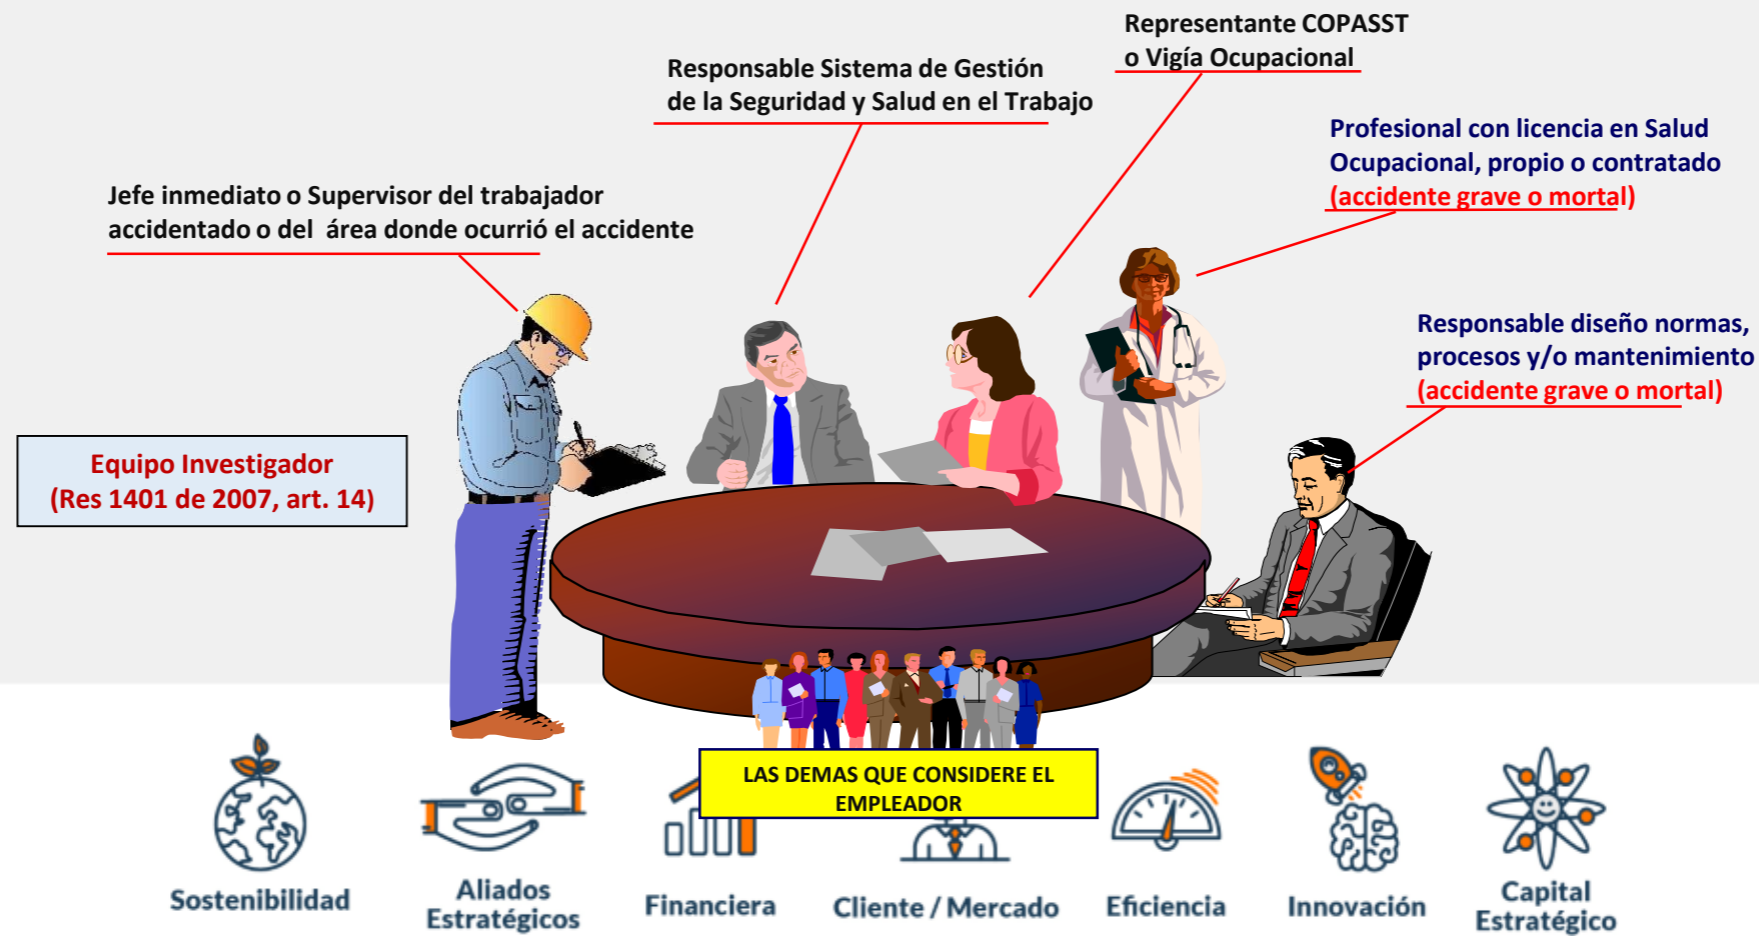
Representante COPASST o Vigía Ocupacional

Responsable Sistema de Gestión de la Seguridad y Salud en el Trabajo

Profesional con licencia en Salud Ocupacional, propio o contratado (accidente grave o mortal)

Jefe inmediato o Supervisor del trabajador accidentado o del área donde ocurrió el accidente

Responsable diseño normas, procesos y/o mantenimiento (accidente grave o mortal)

Equipo Investigador (Res 1401 de 2007, art. 14)

LAS DEMAS QUE CONSIDERE EL EMPLEADOR

Sostenibilidad

Aliados Estratégicos

Financiera

Cliente / Mercado

Eficiencia

Innovación

Capital Estratégico